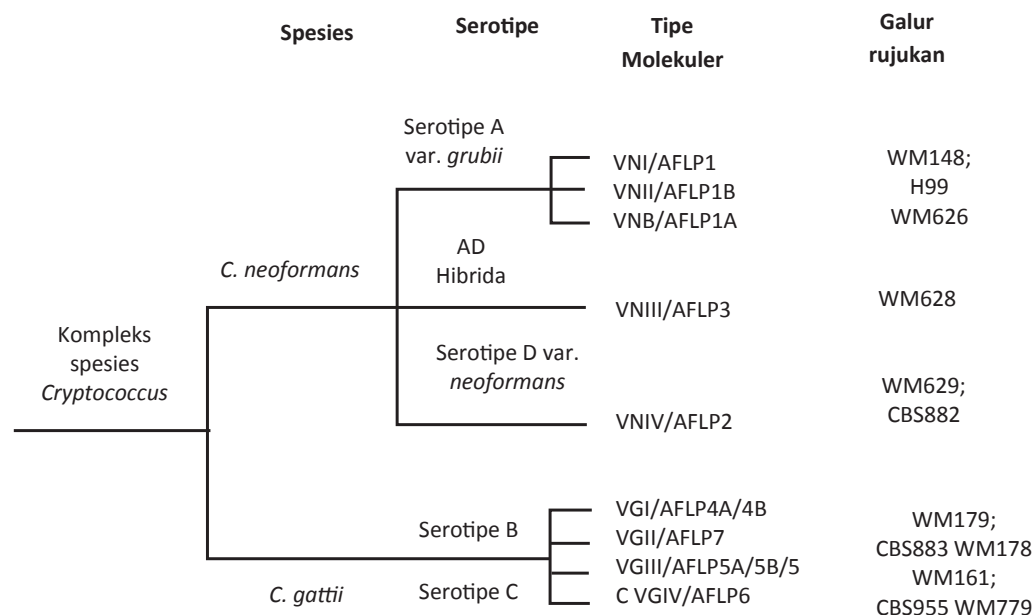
Spesies
Serotipe
Tipe Molekuler
Galur rujukan

Serotipe A var. *grubii*
VNI/AFLP1
VNII/AFLP1B
VNB/AFLP1A
WM148; H99 WM626

*C. neoformans*
AD Hibrida
VNIII/AFLP3
WM628

Kompleks spesies *Cryptococcus*

Serotipe D var. *neoformans*
VNIV/AFLP2
WM629; CBS882

VGI/AFLP4A/4B
Serotipe B
VGII/AFLP7
VGIII/AFLP5A/5B/5
*C. gattii*
Serotipe C
C VGIV/AFLP6
WM179; CBS883 WM178 WM161; CBS955 WM779